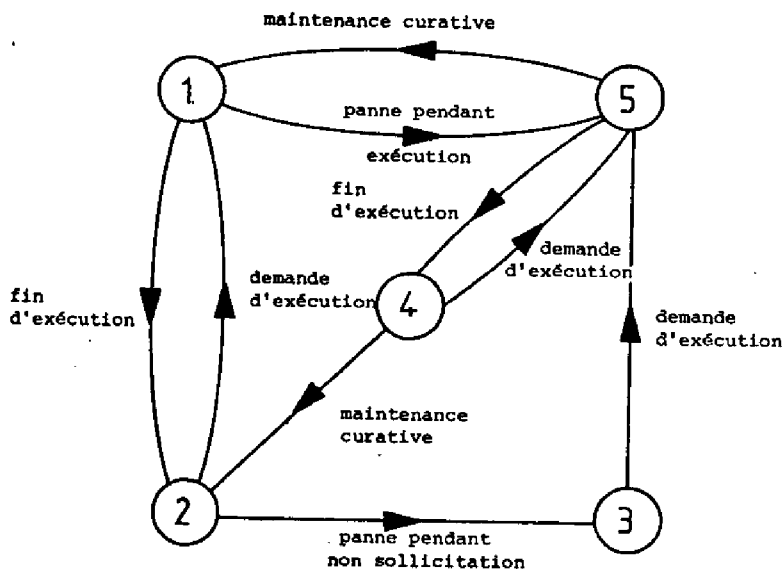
maintenance curative

1

5

panne pendant exécution

fin d'exécution

demande d'exécution

fin d'exécution

demande d'exécution

4

demande d'exécution

maintenance curative

2

3

panne pendant non sollicitation